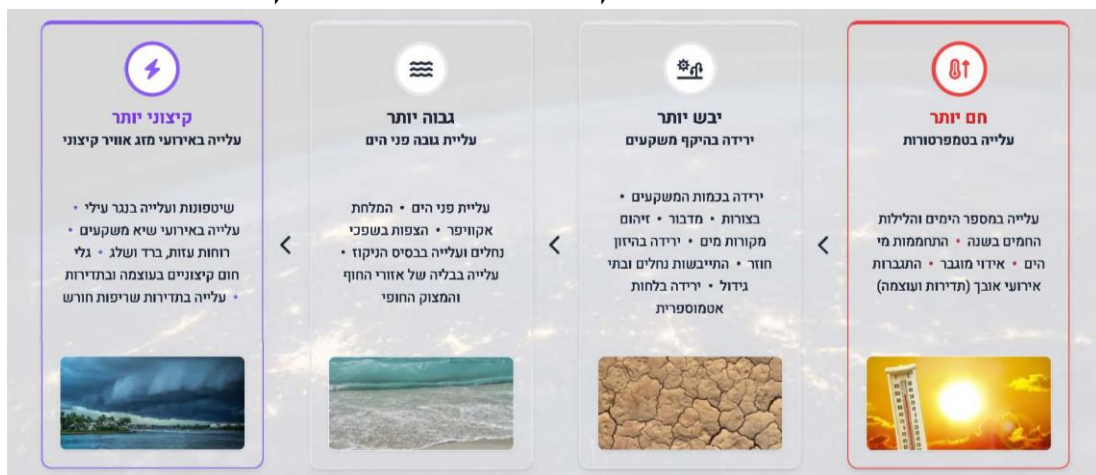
חם יותר
עלייה בטמפרטורות

עלייה במספר הימים והלילות החמים בשנה • התחממות מי הים • אידוי מוגבר • התגברות אירועי אובך (תדירות ועוצמה)

יבש יותר
ירידה בהיקף משקעים

ירידה בכמות המשקעים • בצורות • מדבור • זיהום מקורות מים • ירידה בהיזון חוזר • התייבשות נחלים ובתי גידול • ירידה בלחות אטמוספרית

גבוה יותר
עליית גובה פני הים

עליית פני הים • המלחת אקוויפר • הצפות בשפכי נחלים ועלייה בבסיס הניקוז • עלייה בבליה של אזורי החוף והמצוק החופי

קיצוני יותר
עלייה באירועי מזג אוויר קיצוני

שיטפונות ועלייה בנגר עילי • עלייה באירועי שיא משקעים • רוחות עזות, ברד ושלג • גלי חום קיצוניים בעוצמה ובתדירות • עלייה בתדירות שריפות חורש